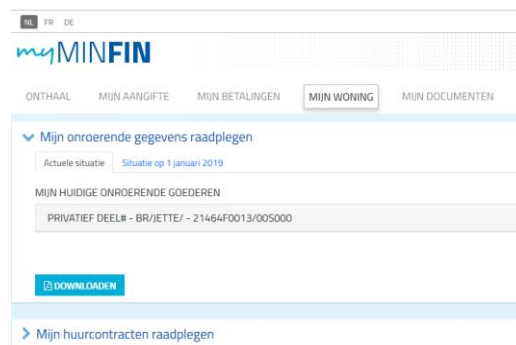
NL FR DE

myMINFIN

ONTHAAL MIJN AANGIFTE MIJN BETALINGEN MIJN WONING MIJN DOCUMENTEN

Mijn onroerende gegevens raadplegen

Actuele situatie Situatie op 1 januari 2019

MIJN HUIDIGE ONROERENDE GOEDEREN

PRIVATIEF DEEL# - BR/JETTE/ - 21464F0013/005000

DOWNLOADEN

Mijn huurcontracten raadplegen